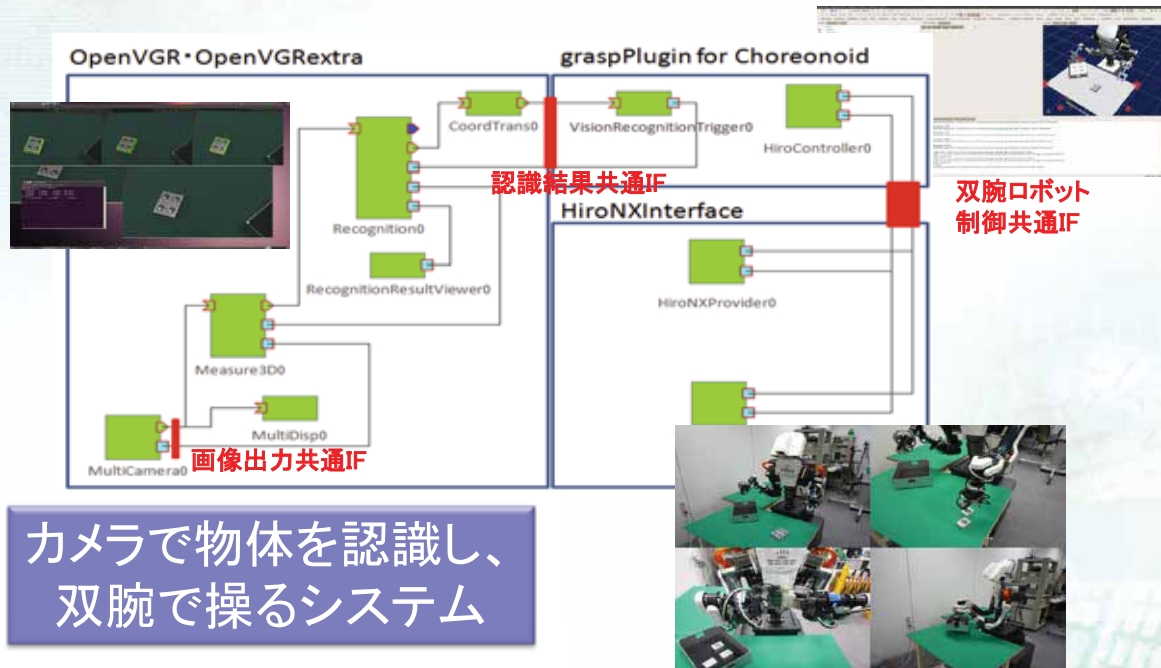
OpenVGR・OpenVGRextra

graspPlugin for Choreonoid

CoordTrans0

VisionRecognitionTrigger0

HiroController0

Recognition0

認識結果共通IF

双腕ロボット制御共通IF

HiroNXInterface

RecognitionResultViewer0

HiroNXProvider0

Measure3D0

MultiDisp0

MultiCamera0

画像出力共通IF

カメラで物体を認識し、双腕で操るシステム